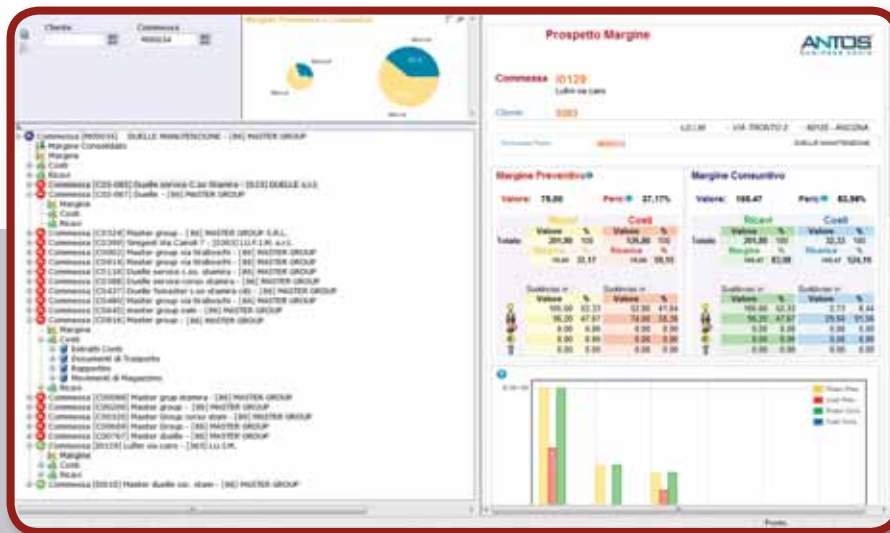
Cliente
Commessa
M00034

Margine Preventivo e Consuntivo

Commessa [M00034] DUELLE MANUTENZIONE - [86] MASTER GROUP
Margine Consolidato
Margine
Costi
Ricavi
Commessa [C03-085] Duelle service C.so Stamira - [0133] DUELLE s.r.l.
Commessa [C03-087] Duelle - [86] MASTER GROUP
Margine
Costi
Ricavi
Commessa [C0324] Master group - [86] MASTER GROUP S.R.L.
Commessa [C0399] Sinigaldi Via Caroli 7 - [0303] LU.F.I.M. s.r.l.
Commessa [C0402] Master group via tiraboschi - [86] MASTER GROUP
Commessa [C0416] Master group via tiraboschi - [86] MASTER GROUP
Commessa [C0116] Duelle service c.so. stamira - [86] MASTER GROUP
Commessa [C0388] Duelle service corso stamira - [86] MASTER GROUP
Commessa [C0437] Duelle Tomaister c.so stamira ctb - [86] MASTER GROUP
Commessa [C0480] Master group via tiraboschi - [86] MASTER GROUP
Commessa [C0445] master group sala - [86] MASTER GROUP
Commessa [C0816] Master group - [86] MASTER GROUP
Margine
Costi
Estratti Conti
Documenti di Trasporto
Rapportini
Movimenti di Magazzino
Ricavi
Commessa [C0098] Master group stamira - [86] MASTER GROUP
Commessa [C0299] Master group - [86] MASTER GROUP
Commessa [C0320] Master Group corso stam - [86] MASTER GROUP
Commessa [C0609] Master Group - [86] MASTER GROUP
Commessa [C0076] Master duelle - [86] MASTER GROUP
Commessa [I0129] Lufim via cairo - [0303] LU.F.I.M.
Margine
Costi
Ricavi
Commessa [I0010] Master duelle ssc. stam - [86] MASTER GROUP

Prospetto Margine
ANTOS
Commessa I0129
Lufim via cairo
Cliente 0303
LU.F.I.M. VIA TRONTO 2 60035 - ANCONA

Margine Preventivo
Valore: 79.00 Perc. 27.17%
Ricavi Costi
Valore % Valore %
Totale 205,80 100 126,80 100
Margine % Ricarico %
79,00 27,17 79,00 58,55

Margine Consuntivo
Valore: 166.47 Perc. 83.56%
Ricavi Costi
Valore % Valore %
Totale 205,80 100 32,33 100
Margine % Ricarico %
166,47 83,56 166,47 524,76

Prova.